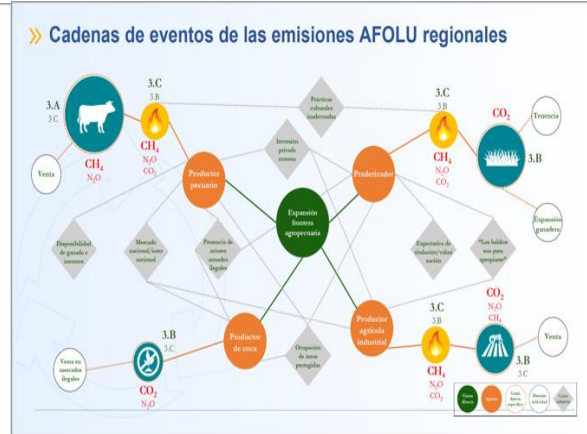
» Cadenas de eventos de las emisiones AFOLU regionales

3.A
3.C
Venta
$CH_4$
$N_2O$

3.C
3.B
$CH_4$
$N_2O$
$CO_2$

Prácticas culturales inadecuadas

Inversión privada externa

Productor pecuario

Praderizador

Expansión frontera agropecuaria

3.C
3.B
$CH_4$
$N_2O$
$CO_2$

$CO_2$
Tenencia
3.B
Expansión ganadera

Disponibilidad de ganado e insumos

Mercado nacional/internacional

Presencia de actores armados ilegales

Expectativa de titulación/valorización

"Los baldíos son para apropiarse"

Productor de coca

Ocupación de áreas protegidas

Productor agrícola industrial

3.C
3.B
$CH_4$
$N_2O$
$CO_2$

$CO_2$
$N_2O$
$CH_4$
Venta
3.B
3.C

Venta en mercados ilegales
3.B
3.C
$CO_2$
$N_2O$

Causa directa | Agente | Causa directa específica | Decisión individual | Causa indirecta